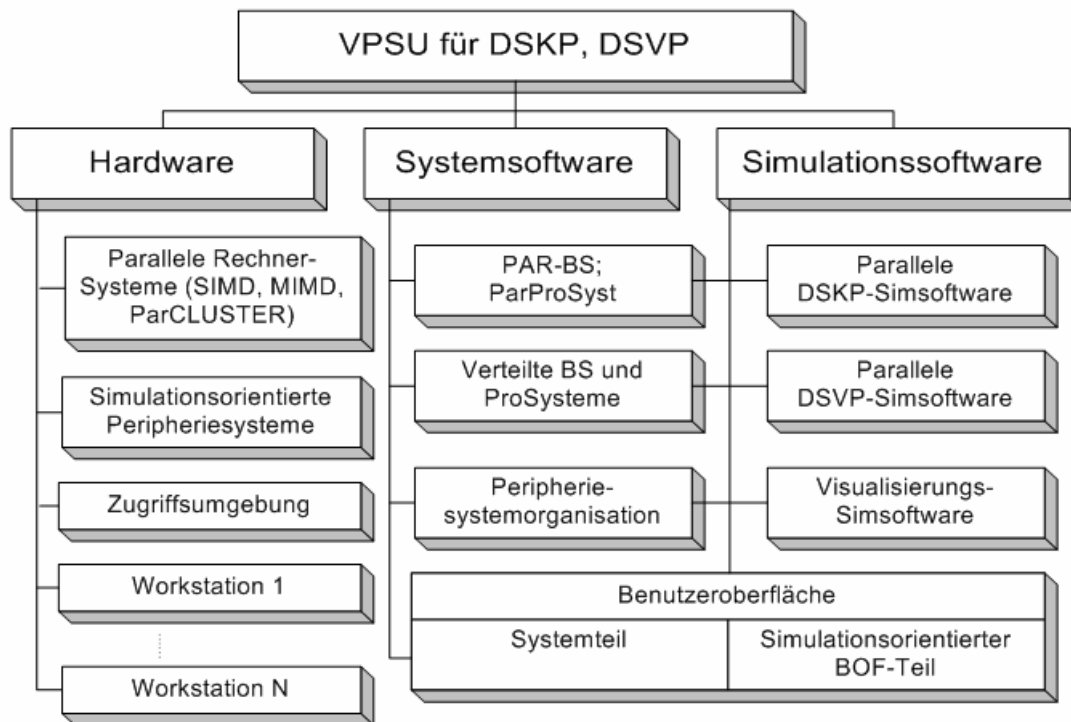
VPSU für DSKP, DSVP

Hardware

Systemsoftware

Simulationssoftware

Parallele Rechner-Systeme (SIMD, MIMD, ParCLUSTER)

Simulationsorientierte Peripheriesysteme

Zugriffsumgebung

Workstation 1

Workstation N

PAR-BS; ParProSyst

Verteilte BS und ProSysteme

Peripherie-systemorganisation

Parallele DSKP-Simsoftware

Parallele DSVP-Simsoftware

Visualisierungs-Simsoftware

Benutzeroberfläche

Systemteil

Simulationsorientierter BOF-Teil